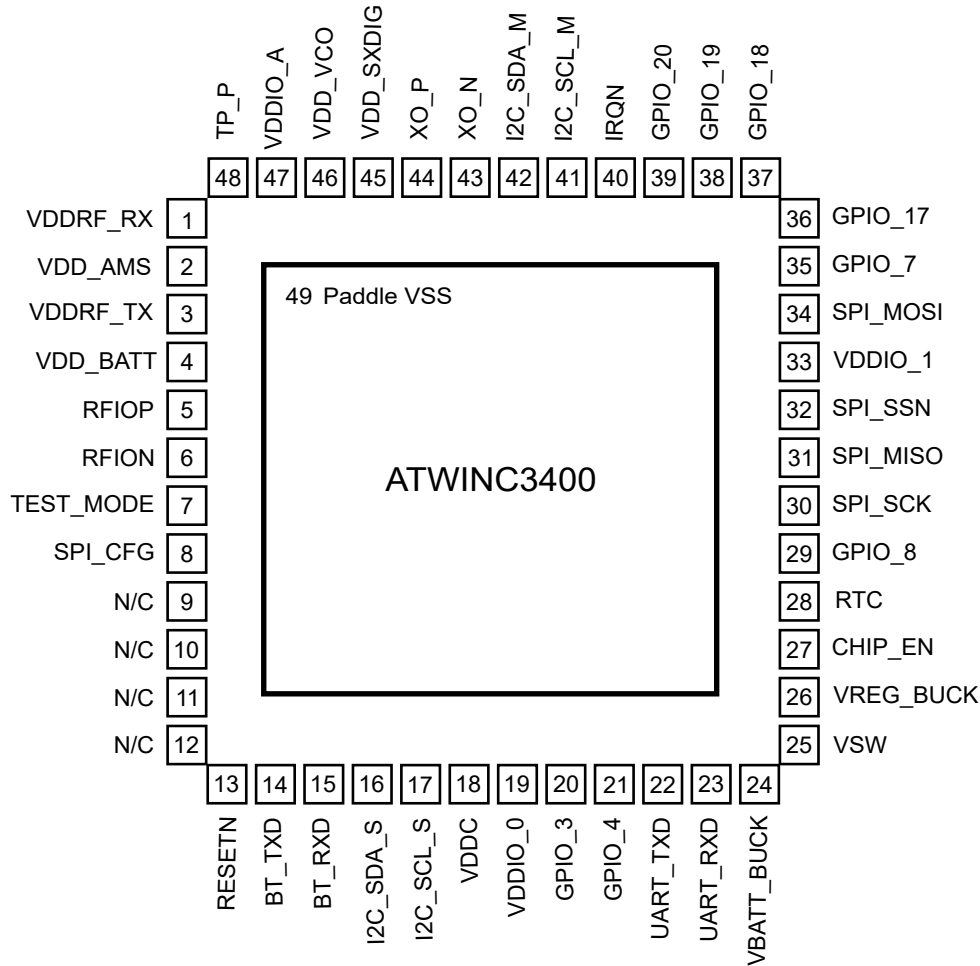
TP_P VDDIO_A VDD_VCO VDD_SXDIG XO_P XO_N I2C_SDA_M I2C_SCL_M IRQN GPIO_20 GPIO_19 GPIO_18

48 47 46 45 44 43 42 41 40 39 38 37

VDDRF_RX 1
VDD_AMS 2
VDDRF_TX 3
VDD_BATT 4
RFIOP 5
RFION 6
TEST_MODE 7
SPI_CFG 8
N/C 9
N/C 10
N/C 11
N/C 12

49 Paddle VSS

ATWINC3400

36 GPIO_17
35 GPIO_7
34 SPI_MOSI
33 VDDIO_1
32 SPI_SSN
31 SPI_MISO
30 SPI_SCK
29 GPIO_8
28 RTC
27 CHIP_EN
26 VREG_BUCK
25 VSW

13 14 15 16 17 18 19 20 21 22 23 24

RESETN BT_TXD BT_RXD I2C_SDA_S I2C_SCL_S VDDC VDDIO_0 GPIO_3 GPIO_4 UART_TXD UART_RXD VBATT_BUCK